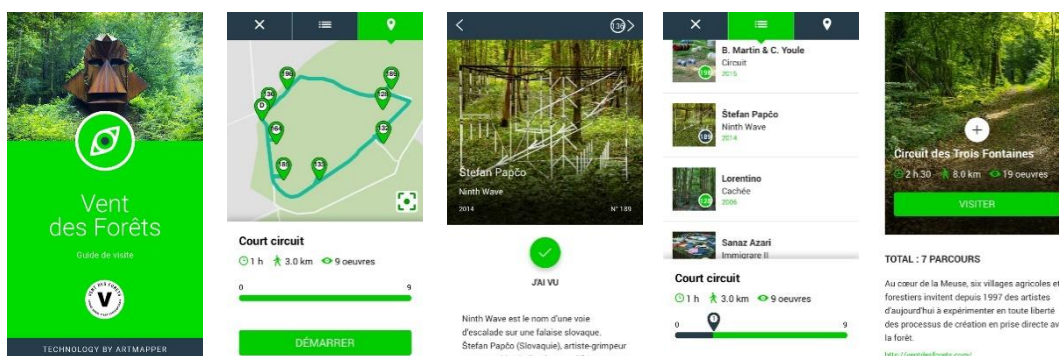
Vent des Forêts

Guide de visite

V

VENT DES FORÊTS

TECHNOLOGY BY ARTMAPPER

✕

189

Court circuit

1 h 3.0 km 9 oeuvres

0

9

DÉMARRER

<

189 >

Štefan Papčo

Ninth Wave

2014

N° 189

J'AI VU

Ninth Wave est le nom d'une voie d'escalade sur une falaise slovaque. Štefan Papčo (Slovaquie), artiste-grimpeur

✕

B. Martin & C. Youle

Circuit

2015

Štefan Papčo

Ninth Wave

2014

189

Lorentino

Cachée

2006

Sanaz Azari

Immigrare II

Court circuit

1 h 3.0 km 9 oeuvres

0

9

Circuit des Trois Fontaines

2 h 30 8.0 km 19 oeuvres

VISITER

TOTAL : 7 PARCOURS

Au cœur de la Meuse, six villages agricoles et forestiers invitent depuis 1997 des artistes d'aujourd'hui à expérimenter en toute liberté des processus de création en prise directe av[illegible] la forêt.

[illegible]